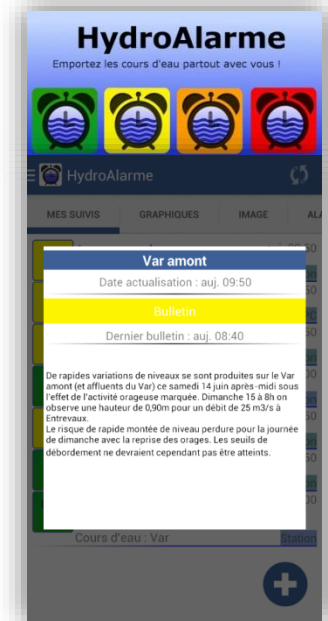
HydroAlarme

Emportez les cours d'eau partout avec vous !

HydroAlarme

MES SUIVIS
GRAPHIQUES
IMAGE
AL

Var amont

Date actualisation : auj. 09:50

Bulletin

Dernier bulletin : auj. 08:40

De rapides variations de niveaux se sont produites sur le Var amont (et affluents du Var) ce samedi 14 juin après-midi sous l'effet de l'activité orageuse marquée. Dimanche 15 à 8h on observe une hauteur de 0,90m pour un débit de 25 m3/s à Entrevaux.
Le risque de rapide montée de niveau perdure pour la journée de dimanche avec la reprise des orages. Les seuils de débordement ne devraient cependant pas être atteints.

Cours d'eau : Var
Station